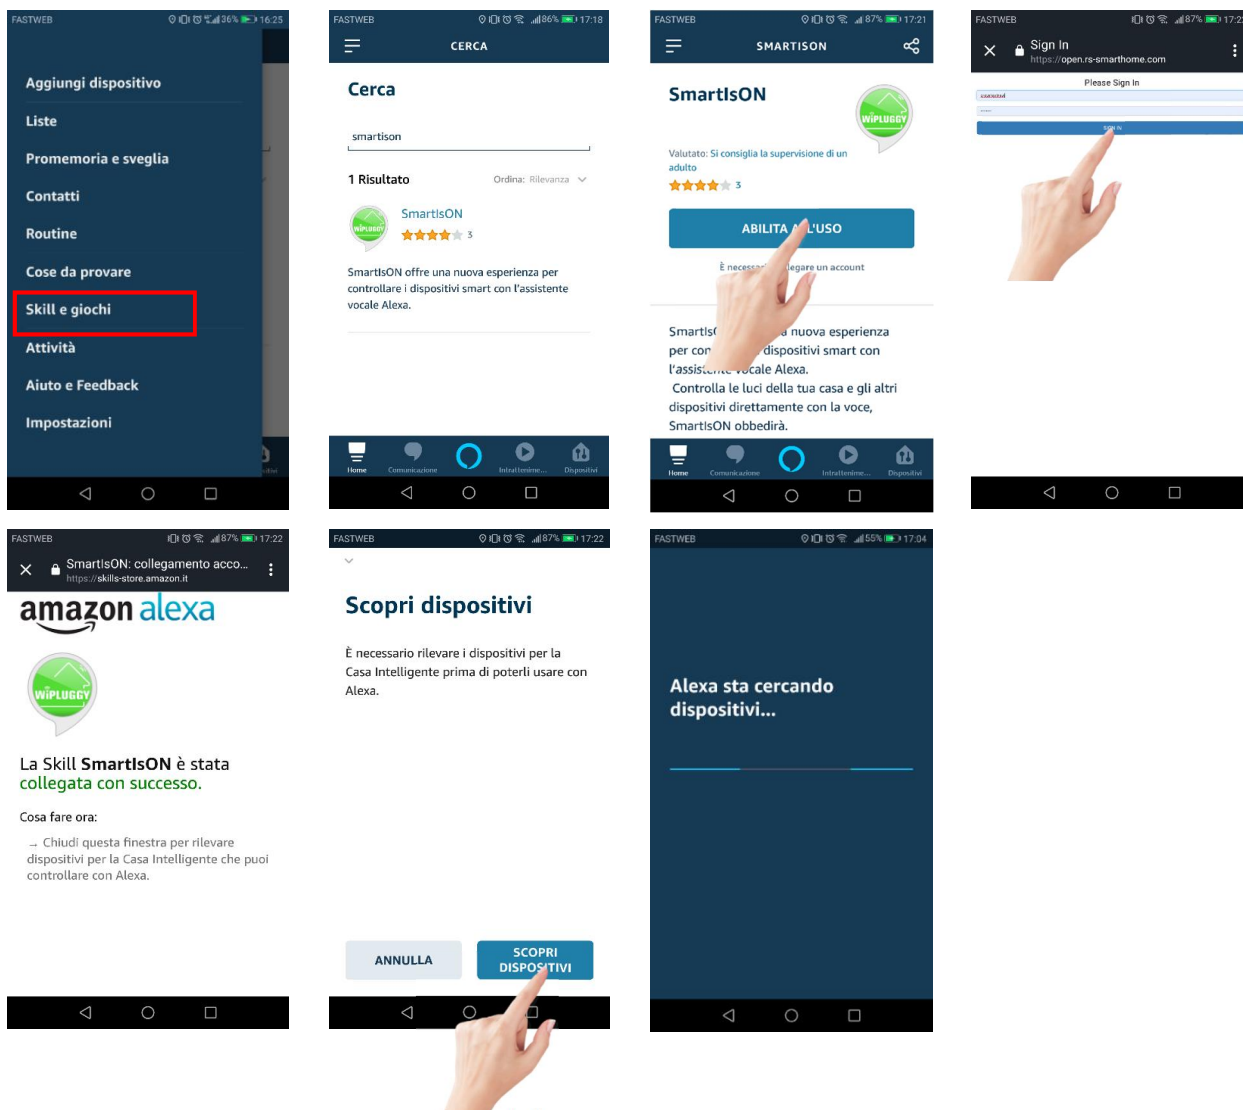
FASTWEB 36% 16:25

Aggiungi dispositivo
Liste
Promemoria e sveglia
Contatti
Routine
Cose da provare
Skill e giochi
Attività
Aiuto e Feedback
Impostazioni

FASTWEB 86% 17:18

CERCA

Cerca

smartison

1 Risultato

Ordina: Rilevanza

SmartIsON
3

SmartIsON offre una nuova esperienza per controllare i dispositivi smart con l'assistente vocale Alexa.

Home Comunicazione Intrattenime... Dispositivi

FASTWEB 87% 17:21

SMARTISON

SmartIsON

WIPLUGGY

Valutato: Si consiglia la supervisione di un adulto
3

ABILITA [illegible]L'USO

È necess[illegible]legare un account

SmartIs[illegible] nuova esperienza per con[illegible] dispositivi smart con l'assis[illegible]cale Alexa.
Controlla le luci della tua casa e gli altri dispositivi direttamente con la voce, SmartIsON obbedirà.

Home Comunicazione Intrattenime... Dispositivi

FASTWEB 87% 17:2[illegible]

Sign In
https://open.rs-smarthome.com

Please Sign In

SIGN IN

FASTWEB 87% 17:22

SmartIsON: collegamento acco...
https://skills-store.amazon.it

amazon alexa

WIPLUGGY

La Skill SmartIsON è stata collegata con successo.

Cosa fare ora:

→ Chiudi questa finestra per rilevare dispositivi per la Casa Intelligente che puoi controllare con Alexa.

FASTWEB 87% 17:22

Scopri dispositivi

È necessario rilevare i dispositivi per la Casa Intelligente prima di poterli usare con Alexa.

ANNULLA

SCOPRI DISPOSITIVI

FASTWEB 55% 17:04

Alexa sta cercando dispositivi...